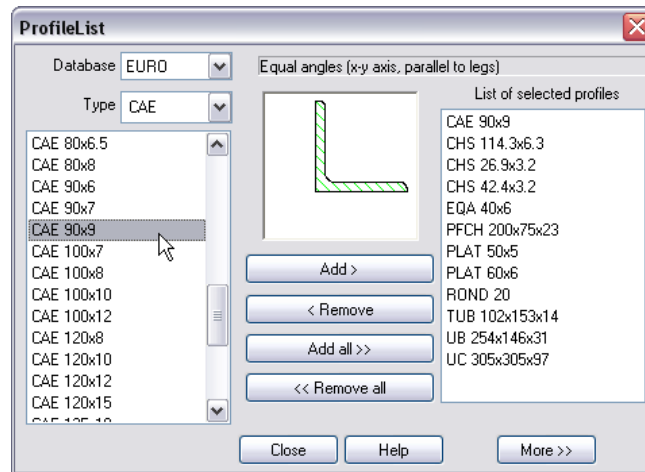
ProfileList

Database EURO

Type CAE

CAE 80x6.5
CAE 80x8
CAE 90x6
CAE 90x7
CAE 90x9
CAE 100x7
CAE 100x8
CAE 100x10
CAE 100x12
CAE 120x8
CAE 120x10
CAE 120x12
CAE 120x15
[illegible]

Equal angles (x-y axis, parallel to legs)

Add >

< Remove

Add all >>

<< Remove all

List of selected profiles

CAE 90x9
CHS 114.3x6.3
CHS 26.9x3.2
CHS 42.4x3.2
EQA 40x6
PFCH 200x75x23
PLAT 50x5
PLAT 60x6
ROND 20
TUB 102x153x14
UB 254x146x31
UC 305x305x97

Close

Help

More >>